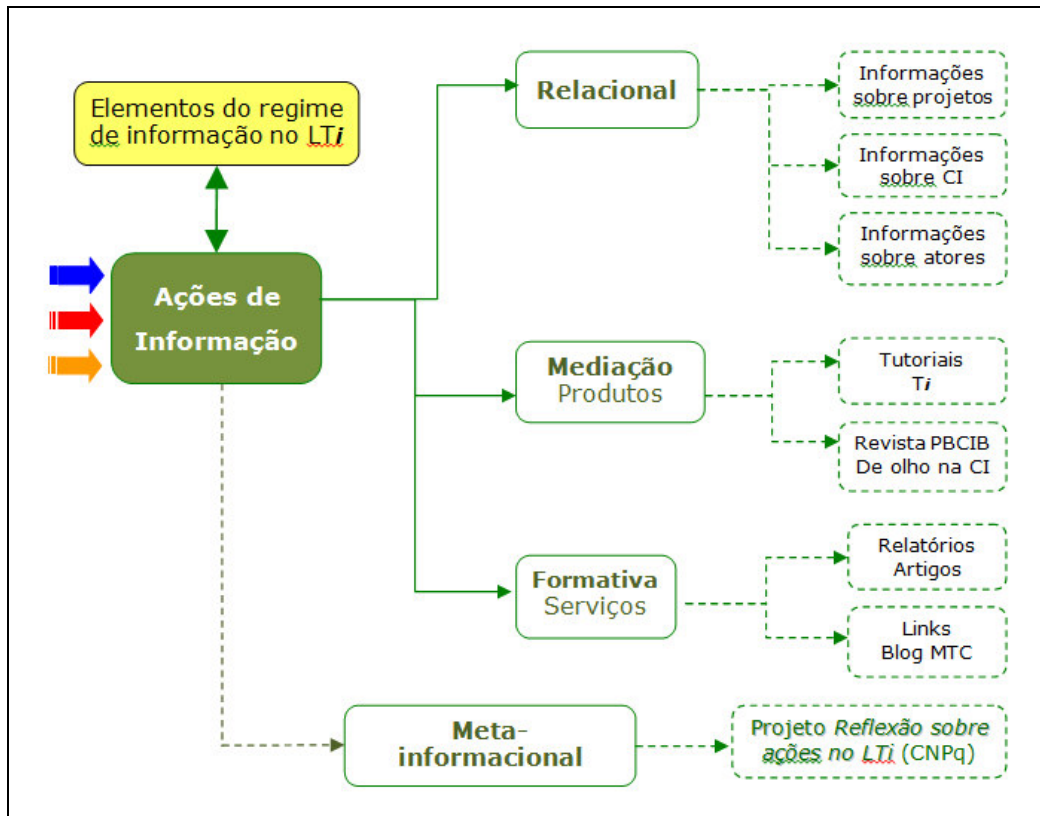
Elementos do regime de informação no LT*i*

Ações de Informação

Relacional

Informações sobre projetos

Informações sobre CI

Informações sobre atores

Mediação
Produtos

Tutoriais
T*i*

Revista PBCIB
De olho na CI

Formativa
Serviços

Relatórios
Artigos

Links
Blog MTC

Meta-informacional

Projeto *Reflexão sobre ações no LTi* (CNPq)